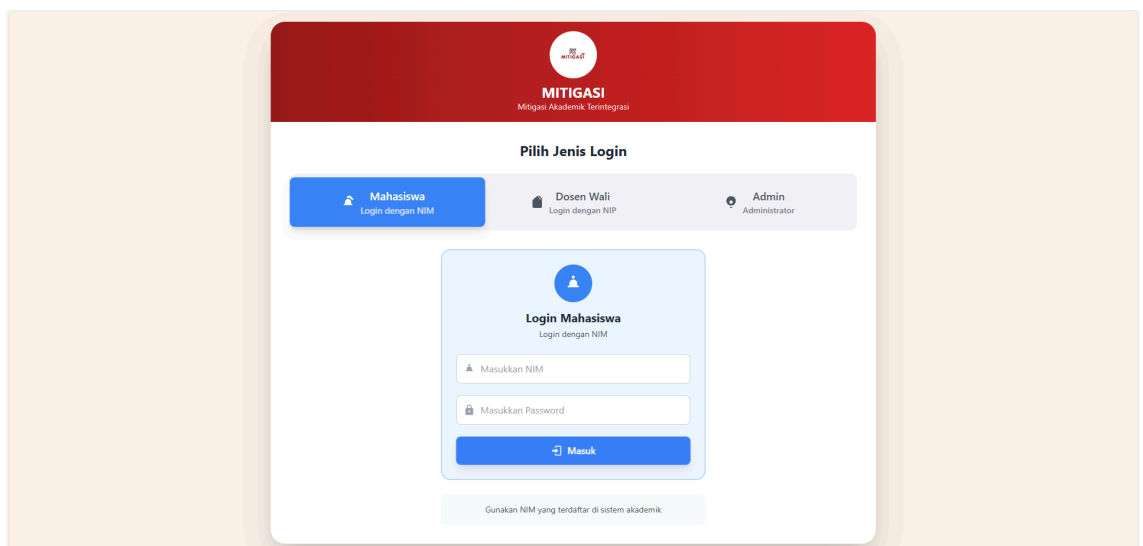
MITIGASI

MITIGASI
Mitigasi Akademik Terintegrasi

Pilih Jenis Login

Mahasiswa
Login dengan NIM

Dosen Wali
Login dengan NIP

Admin
Administrator

Login Mahasiswa
Login dengan NIM

Masukkan NIM

Masukkan Password

Masuk

Gunakan NIM yang terdaftar di sistem akademik